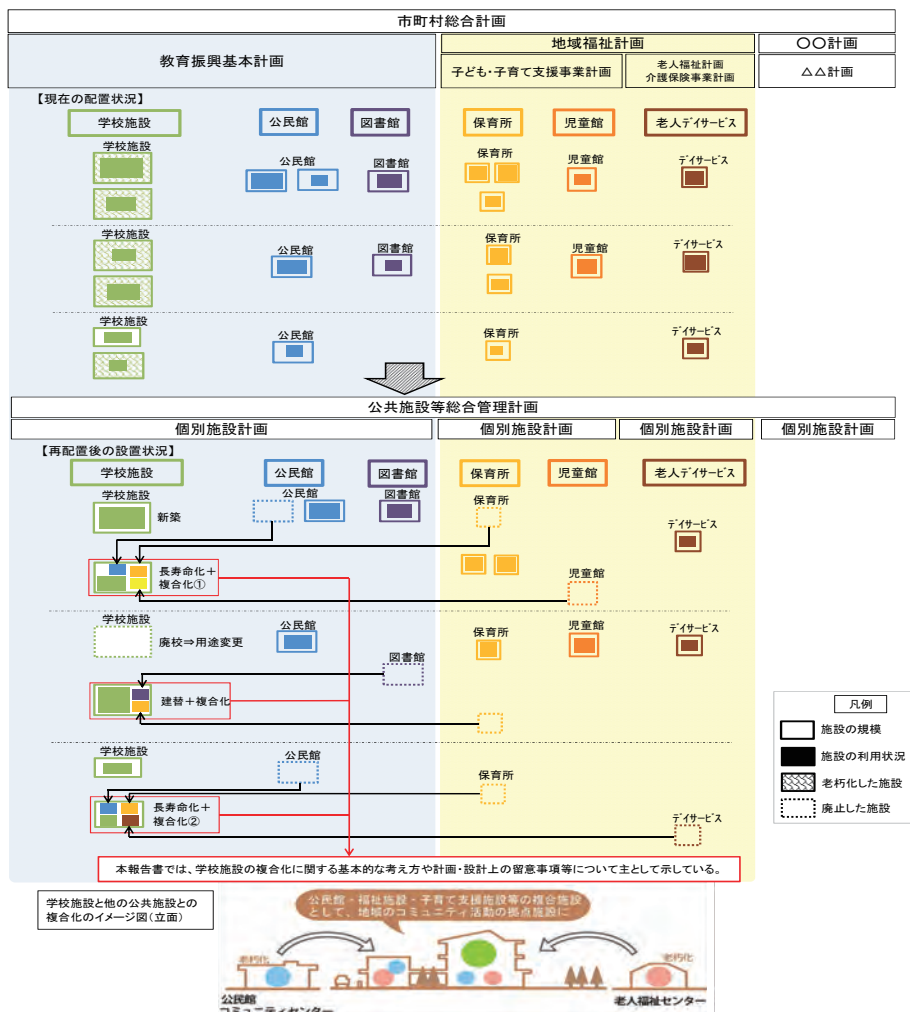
市町村総合計画

教育振興基本計画

地域福祉計画

子ども・子育て支援事業計画

老人福祉計画
介護保険事業計画

○○計画

△△計画

【現在の配置状況】

学校施設

公民館

図書館

保育所

児童館

老人デイサービス

学校施設

公民館

図書館

保育所

児童館

デイサービス

学校施設

公民館

図書館

保育所

児童館

デイサービス

学校施設

公民館

保育所

デイサービス

公共施設等総合管理計画

個別施設計画

個別施設計画

個別施設計画

個別施設計画

【再配置後の設置状況】

学校施設

公民館

図書館

保育所

児童館

老人デイサービス

学校施設

新築

公民館

図書館

保育所

デイサービス

長寿命化＋
複合化①

児童館

学校施設

廃校⇒用途変更

公民館

保育所

児童館

デイサービス

図書館

建替＋複合化

学校施設

公民館

保育所

長寿命化＋
複合化②

デイサービス

凡例

施設の規模

施設の利用状況

老朽化した施設

廃止した施設

本報告書では、学校施設の複合化に関する基本的な考え方や計画・設計上の留意事項等について主として示している。

学校施設と他の公共施設との
複合化のイメージ図（立面）

公民館・福祉施設・子育て支援施設等の複合施設
として、地域のコミュニティ活動の拠点施設に

老朽化

老朽化

公民館
コミュニティセンター

老人福祉センター